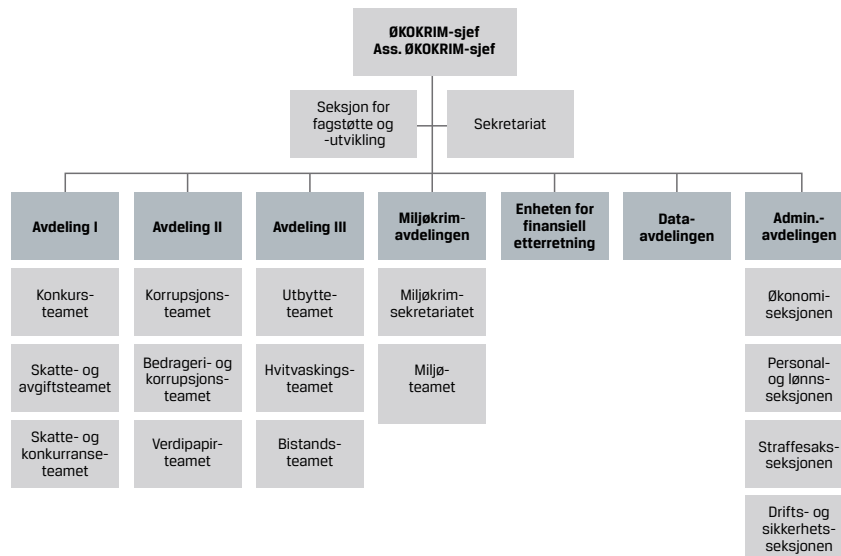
ØKOKRIM-sjef
Ass. ØKOKRIM-sjef

Seksjon for fagstøtte og -utvikling

Sekretariat

Avdeling I

Konkursteamet

Skatte- og avgiftsteamet

Skatte- og konkurranseteamet

Avdeling II

Korrupsjonsteamet

Bedrageri- og korrupsjonsteamet

Verdipapirteamet

Avdeling III

Utbytteteamet

Hvitvaskingsteamet

Bistandsteamet

Miljøkrimavdelingen

Miljøkrimsekretariatet

Miljøteamet

Enheten for finansiell etterretning

Dataavdelingen

Admin.-avdelingen

Økonomiseksjonen

Personal- og lønnsseksjonen

Straffesaksseksjonen

Drifts- og sikkerhetsseksjonen